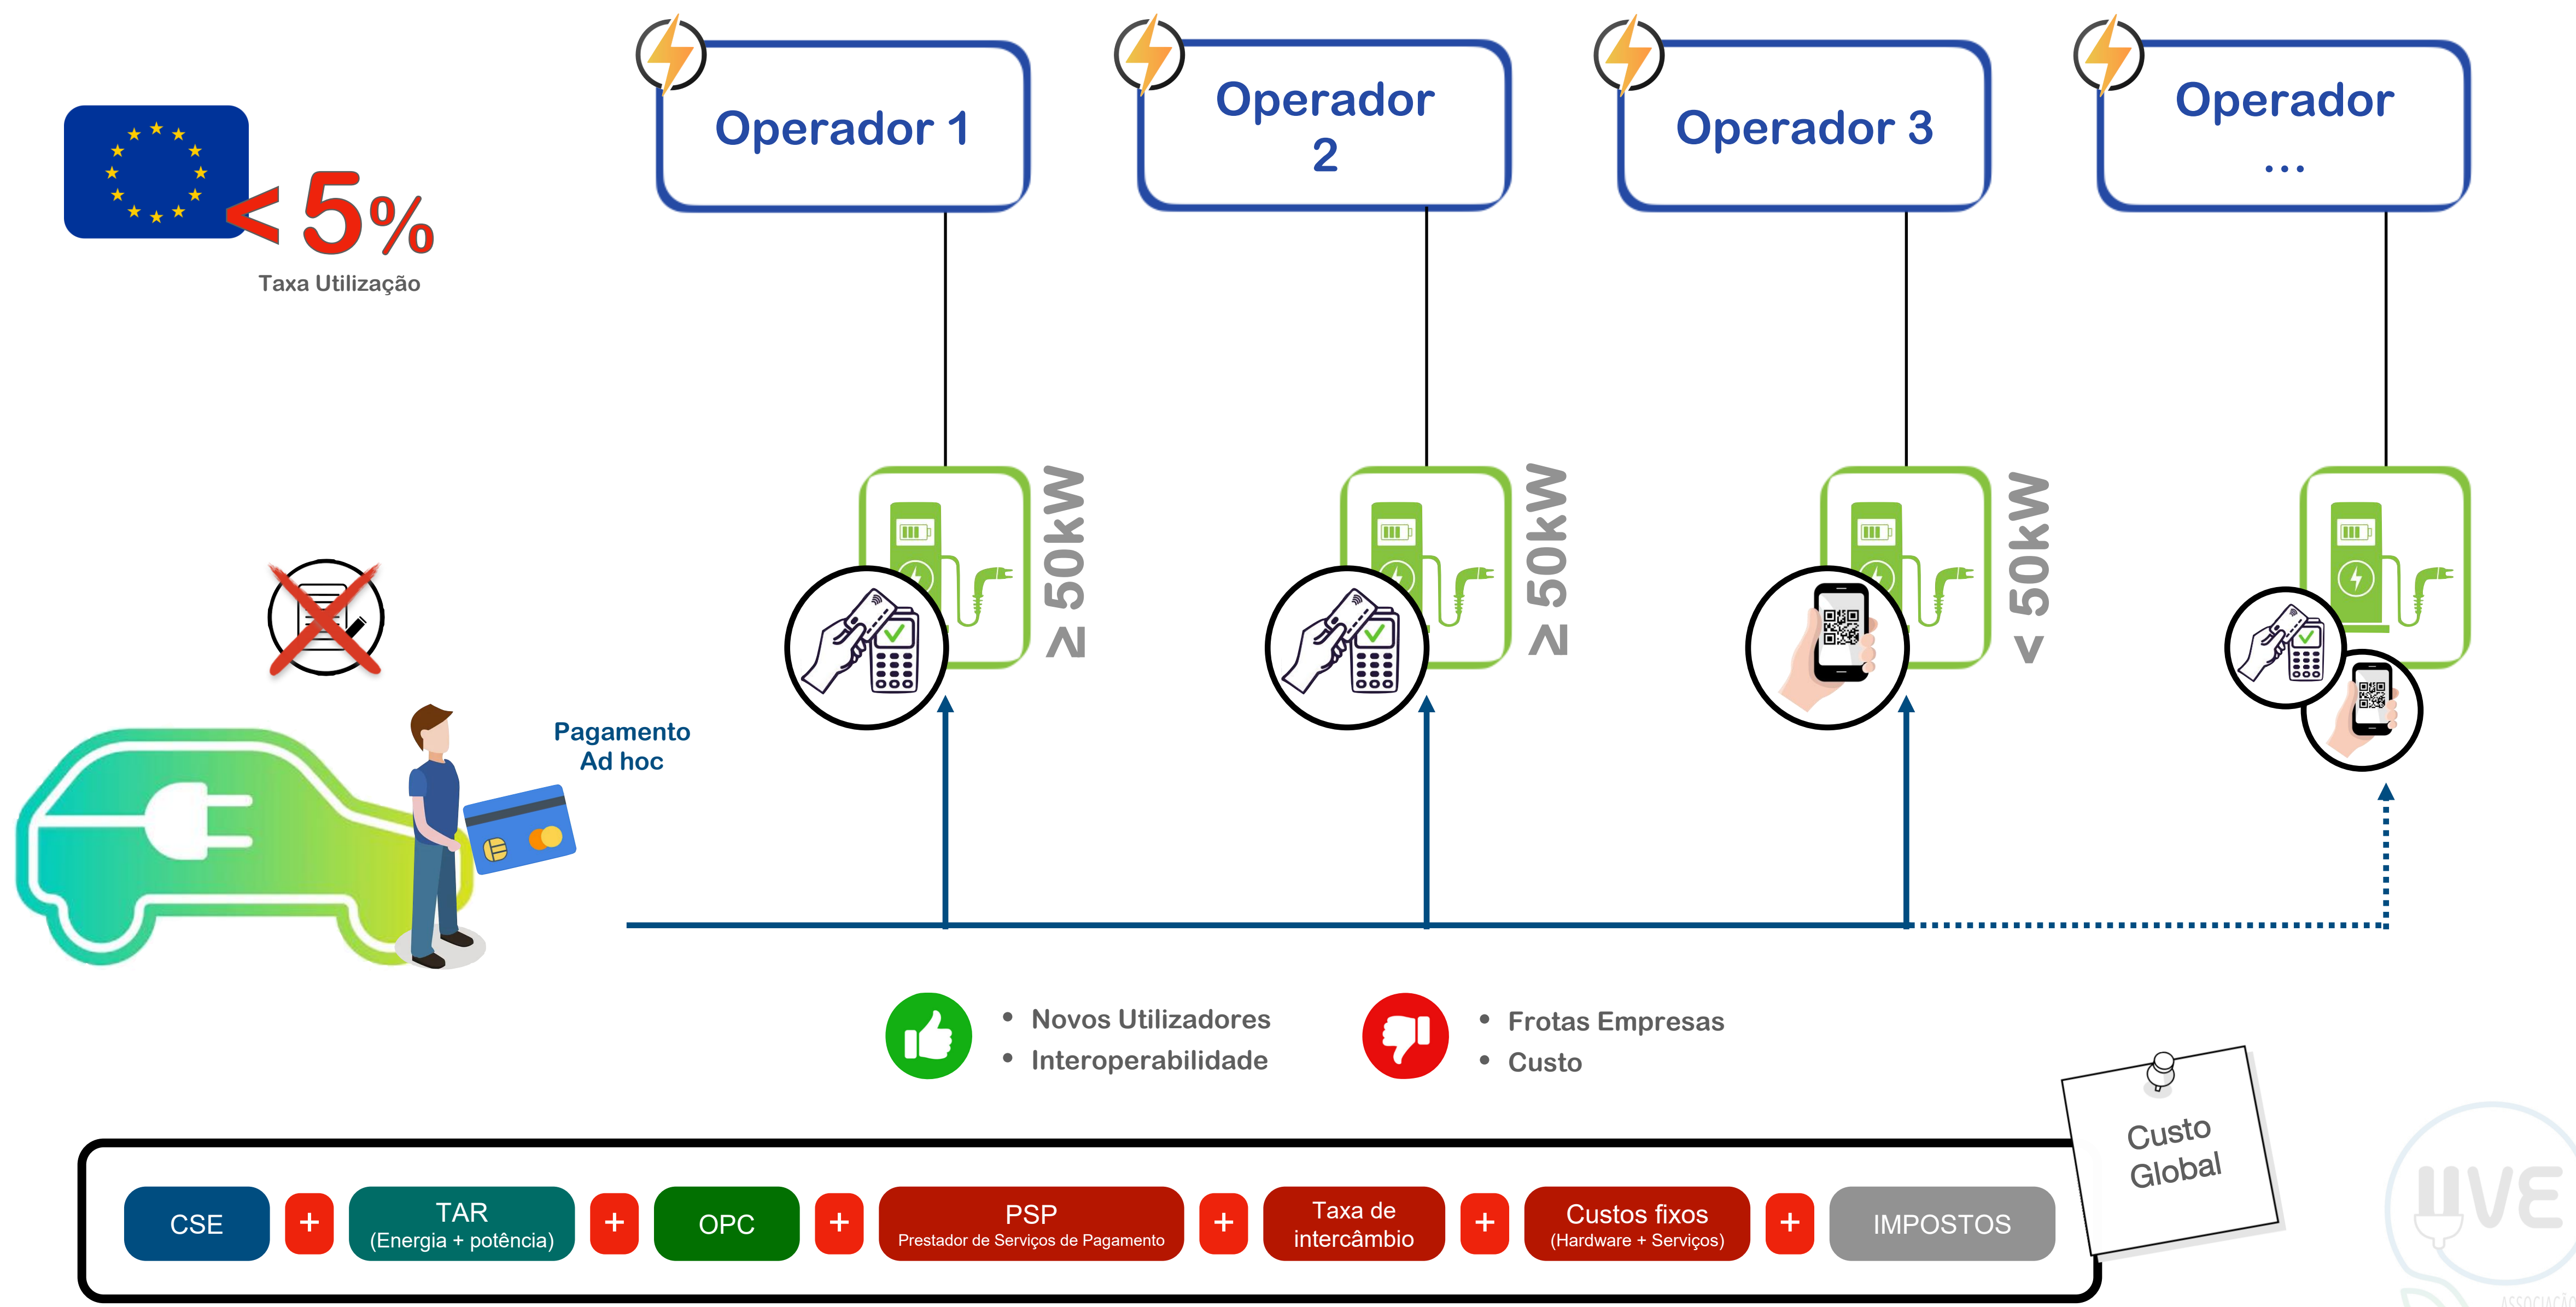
< 5%
Taxa Utilização

Operador 1

Operador 2

Operador 3

Operador ...

≥ 50kW

≥ 50kW

< 50kW

Pagamento Ad hoc

• Novos Utilizadores
• Interoperabilidade

• Frotas Empresas
• Custo

Custo Global

CSE + TAR (Energia + potência) + OPC + PSP Prestador de Serviços de Pagamento + Taxa de intercâmbio + Custos fixos (Hardware + Serviços) + IMPOSTOS

UVE